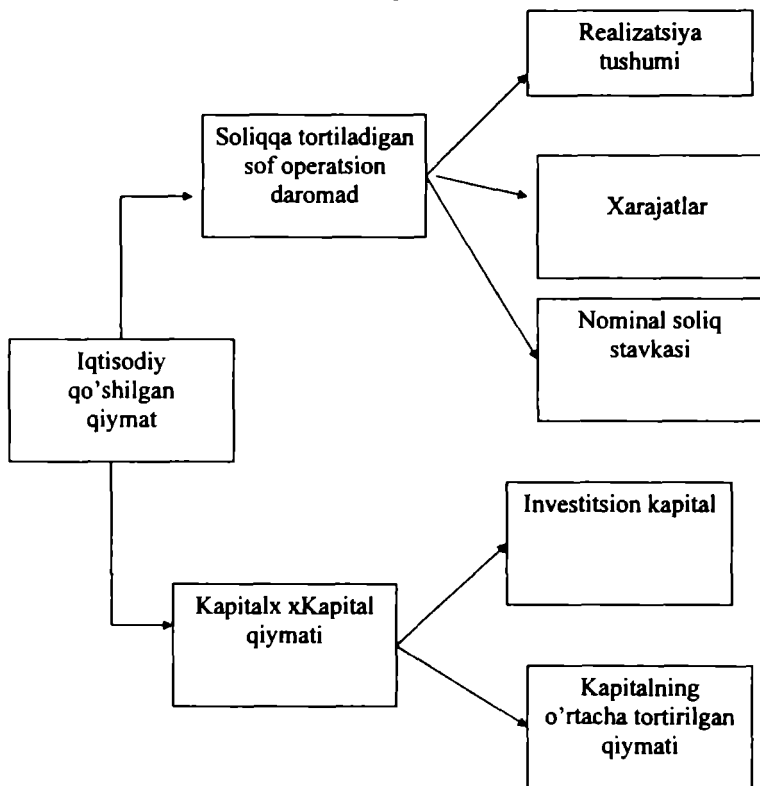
Iqtisodiy qo'shilgan qiymat

Soliqqa tortiladigan sof operatsion daromad

Realizatsiya tushumi

Xarajatlar

Nominal soliq stavkasi

Kapitalx xKapital qiymati

Investitsion kapital

Kapitalning o'rtacha tortirilgan qiymati